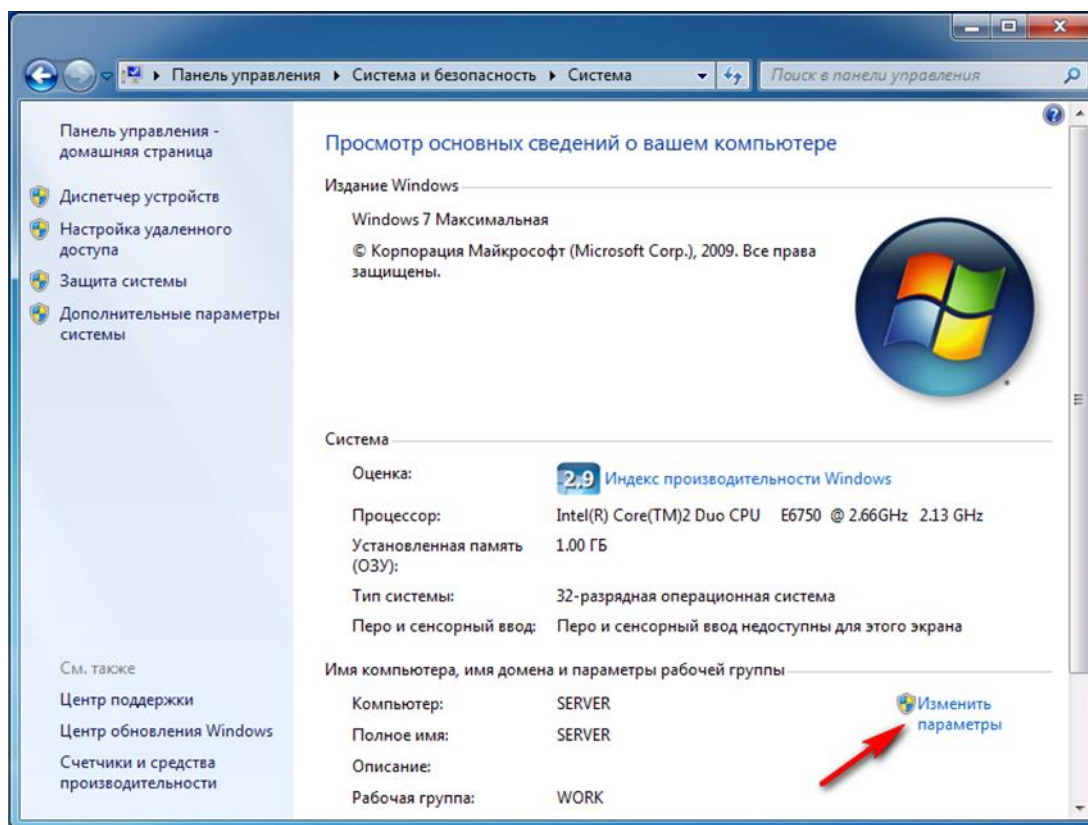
▸ Панель управления ▸ Система и безопасность ▸ Система

Поиск в панели управления

Панель управления - домашняя страница

Диспетчер устройств

Настройка удаленного доступа

Защита системы

Дополнительные параметры системы

См. также

Центр поддержки

Центр обновления Windows

Счетчики и средства производительности

Просмотр основных сведений о вашем компьютере

Издание Windows

Windows 7 Максимальная

© Корпорация Майкрософт (Microsoft Corp.), 2009. Все права защищены.

Система

Оценка: 2,9 Индекс производительности Windows

Процессор: Intel(R) Core(TM)2 Duo CPU E6750 @ 2.66GHz 2.13 GHz

Установленная память (ОЗУ): 1.00 ГБ

Тип системы: 32-разрядная операционная система

Перо и сенсорный ввод: Перо и сенсорный ввод недоступны для этого экрана

Имя компьютера, имя домена и параметры рабочей группы

Компьютер: SERVER

Полное имя: SERVER

Описание:

Рабочая группа: WORK

Изменить параметры